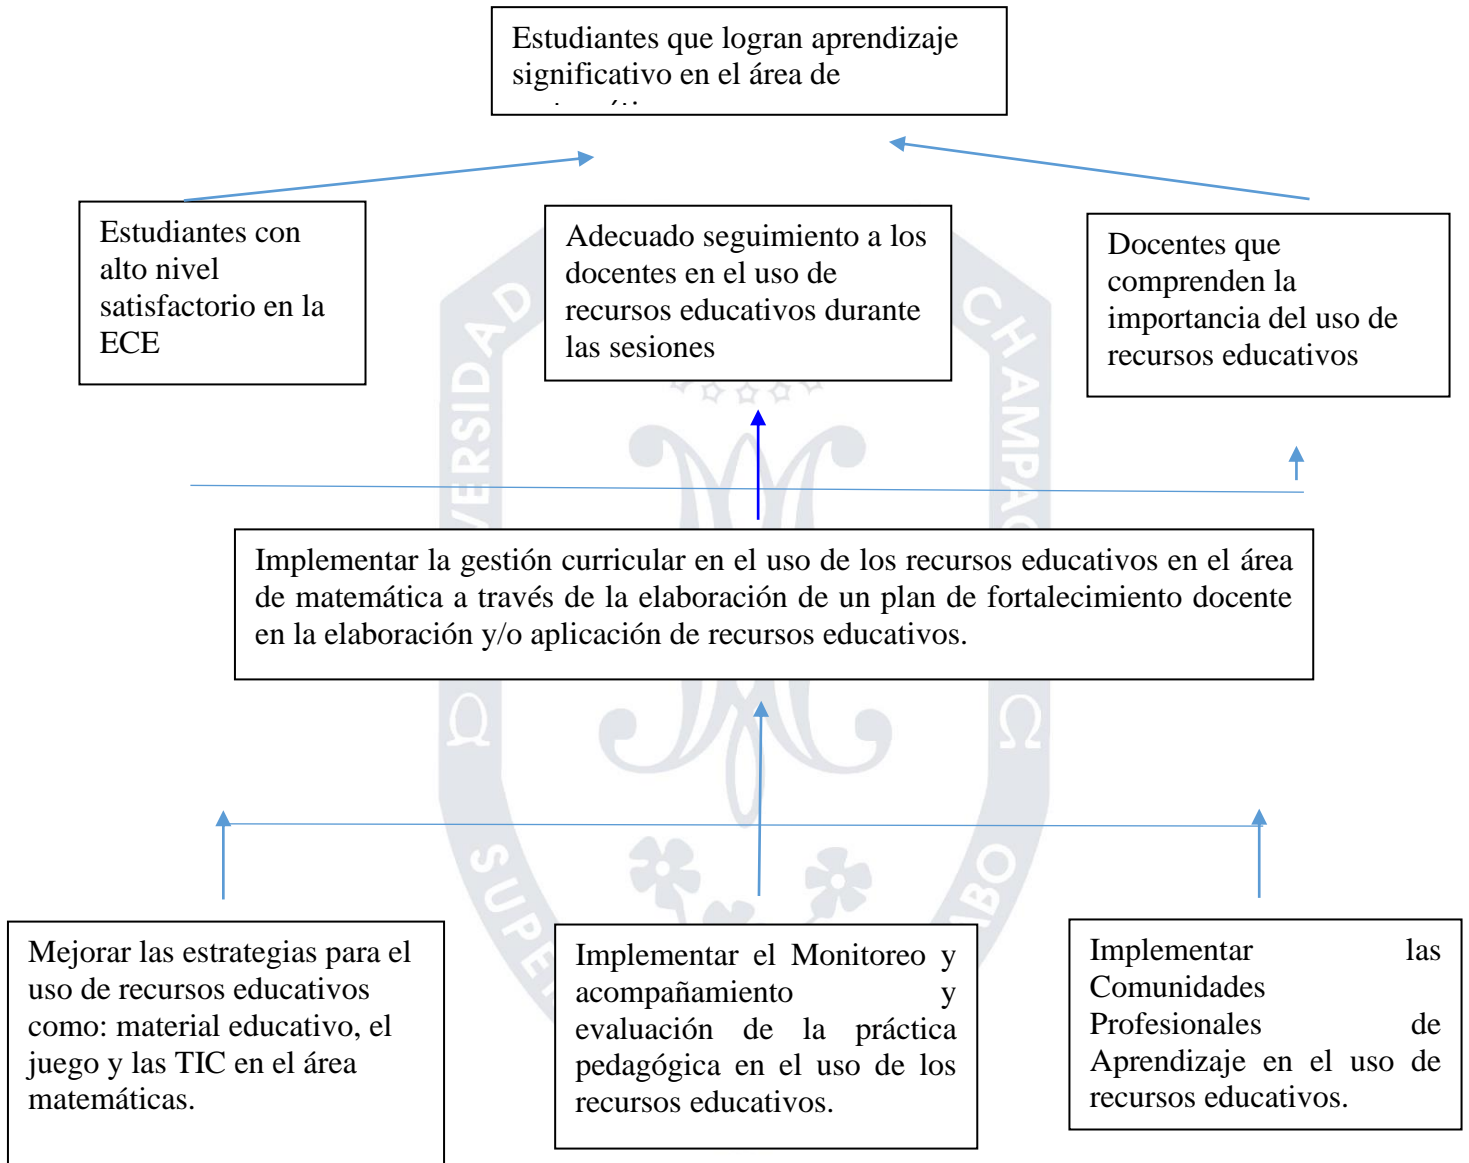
Estudiantes que logran aprendizaje significativo en el área de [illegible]

Estudiantes con alto nivel satisfactorio en la ECE

Adecuado seguimiento a los docentes en el uso de recursos educativos durante las sesiones

Docentes que comprenden la importancia del uso de recursos educativos

Implementar la gestión curricular en el uso de los recursos educativos en el área de matemática a través de la elaboración de un plan de fortalecimiento docente en la elaboración y/o aplicación de recursos educativos.

Mejorar las estrategias para el uso de recursos educativos como: material educativo, el juego y las TIC en el área matemáticas.

Implementar el Monitoreo y acompañamiento y evaluación de la práctica pedagógica en el uso de los recursos educativos.

Implementar las Comunidades Profesionales de Aprendizaje en el uso de recursos educativos.